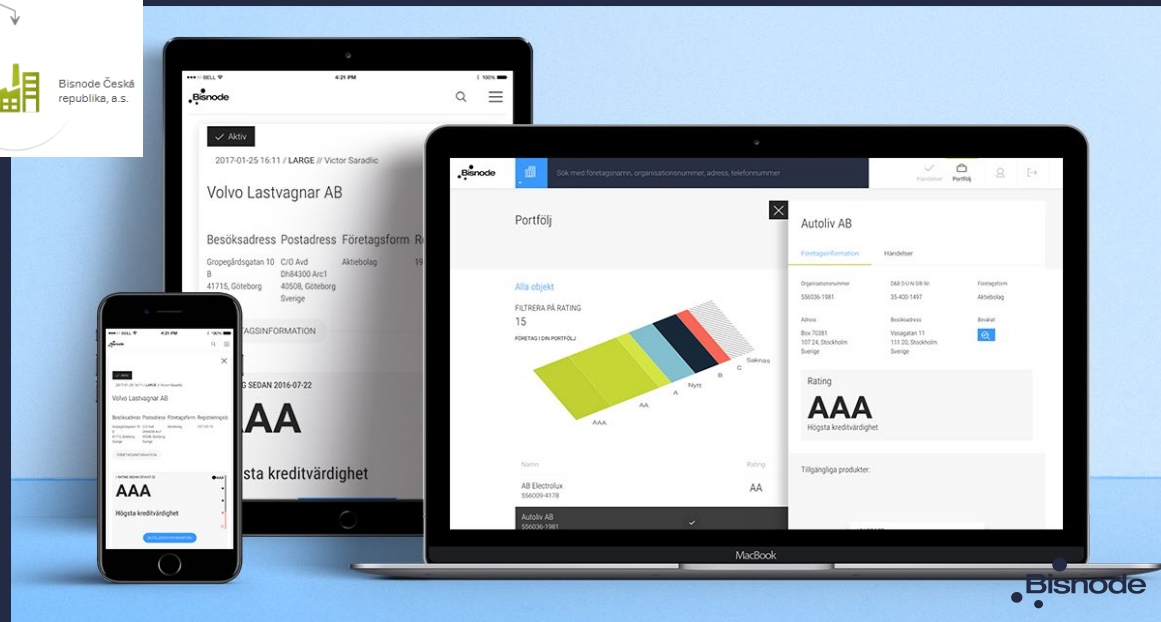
Bisnode Česká republika, a.s.

BELL 4:21 PM 100%
Bisnode

Aktiv

2017-01-25 16:11 / LARGE // Victor Saradic

Volvo Lastvagnar AB

Besöksadress Postadress Företagsform Re

Gropegårdsgatan 10 B 41715, Göteborg
C/O Avd Dh84300 Arc1 40508, Göteborg Sverige
Aktiebolag
19

TAGSINFORMATION

G SEDAN 2016-07-22

AAA

sta kreditvärdighet

Bisnode

Aktiv

Volvo Lastvagnar AB

Besöksadress Postadress Företagsform Registreringså

AAA

Högsta kreditvärdighet

Bisnode
Sök med företagsnamn, organisationsnummer, adress, telefonnummer
Händelser Portfölj

Portfölj

Alla objekt
FILTRERA PÅ RATING
15
FÖRETAG I DIN PORTFÖLJ

AAA AA A Nytt B C Saknas

Namn Rating
AB Electrolux 556009-4178 AA
Autoliv AB 556036-1981

Autoliv AB

Företagsinformation Händelser

Organisationsnummer 556036-1981
D&B D-U-N-S® Nr 35-400-1497
Företagsform Aktiebolag

Adress Box 70381 107 24, Stockholm Sverige
Besöksadress Vasagatan 11 111 20, Stockholm Sverige
Bevakat

Rating
AAA
Högsta kreditvärdighet

Tillgängliga produkter:

MacBook

Bisnode